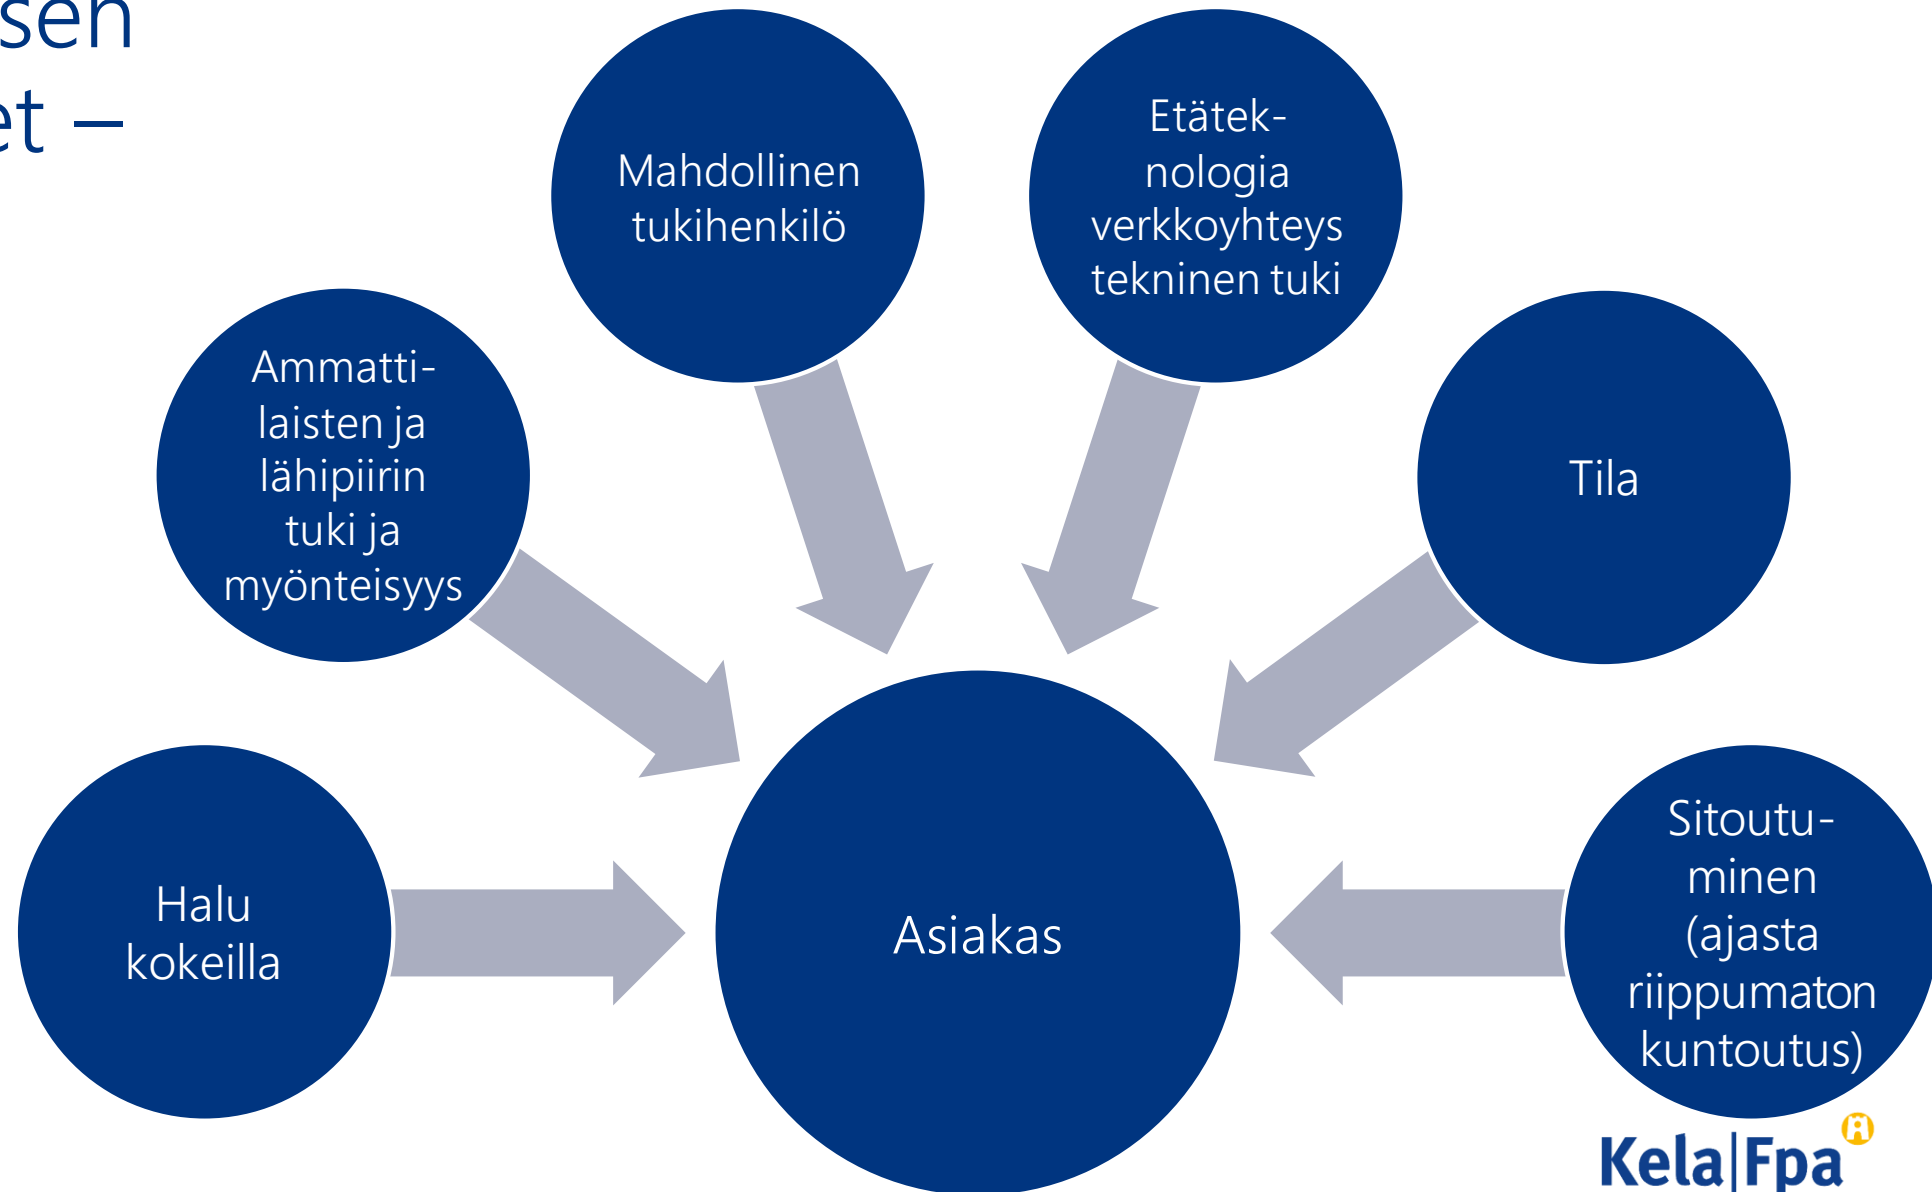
sen
et –

Mahdollinen tukihenkilö

Etätek-nologia verkkoyhteys tekninen tuki

Ammatti-laisten ja lähipiirin tuki ja myönteisyys

Tila

Halu kokeilla

Asiakas

Sitoutu-minen (ajasta riippumaton kuntoutus)

Kela|Fpa